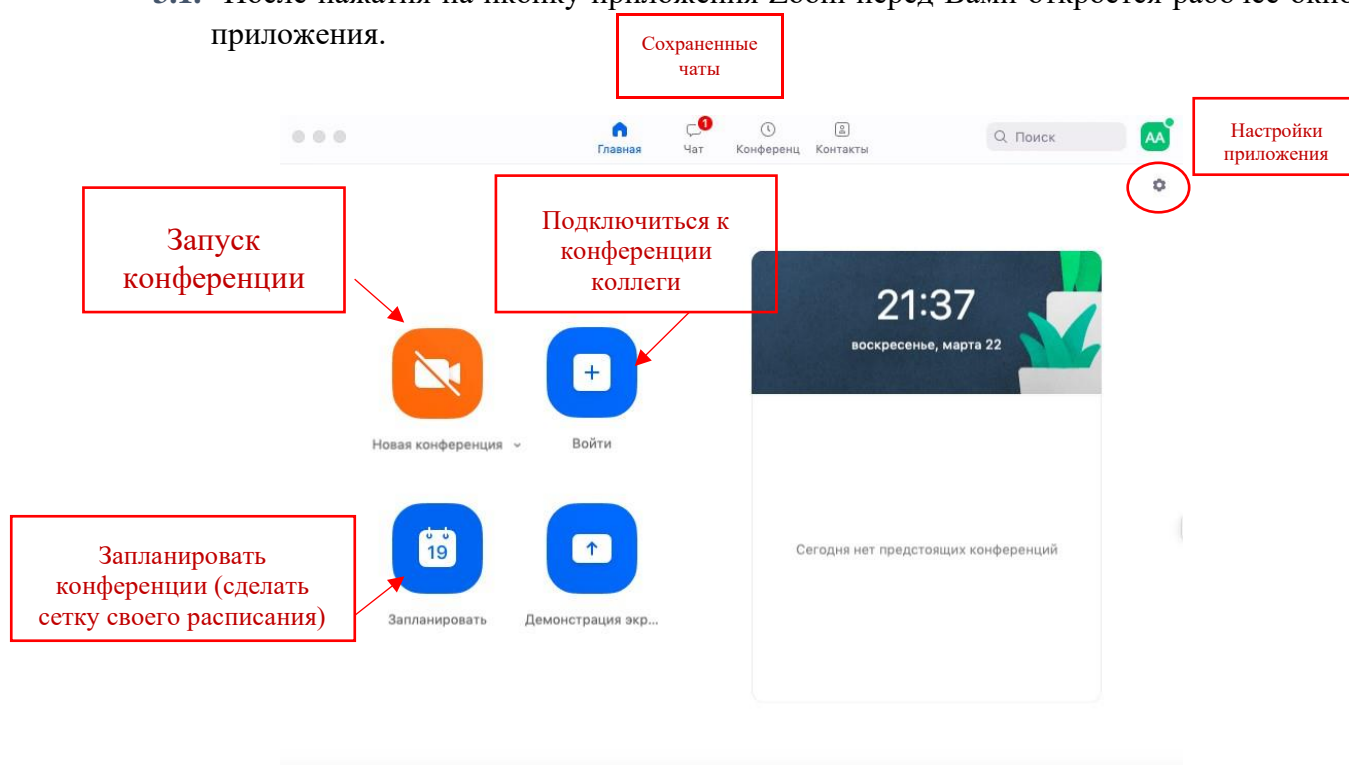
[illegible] приложения.

Сохраненные чаты

Главная
1
Чат
Конференц
Контакты
Поиск
AA

Настройки приложения

Запуск конференции

Подключиться к конференции коллеги

21:37
воскресенье, марта 22

Новая конференция
Войти

Запланировать конференции (сделать сетку своего расписания)

19
Запланировать
Демонстрация экр...

Сегодня нет предстоящих конференций